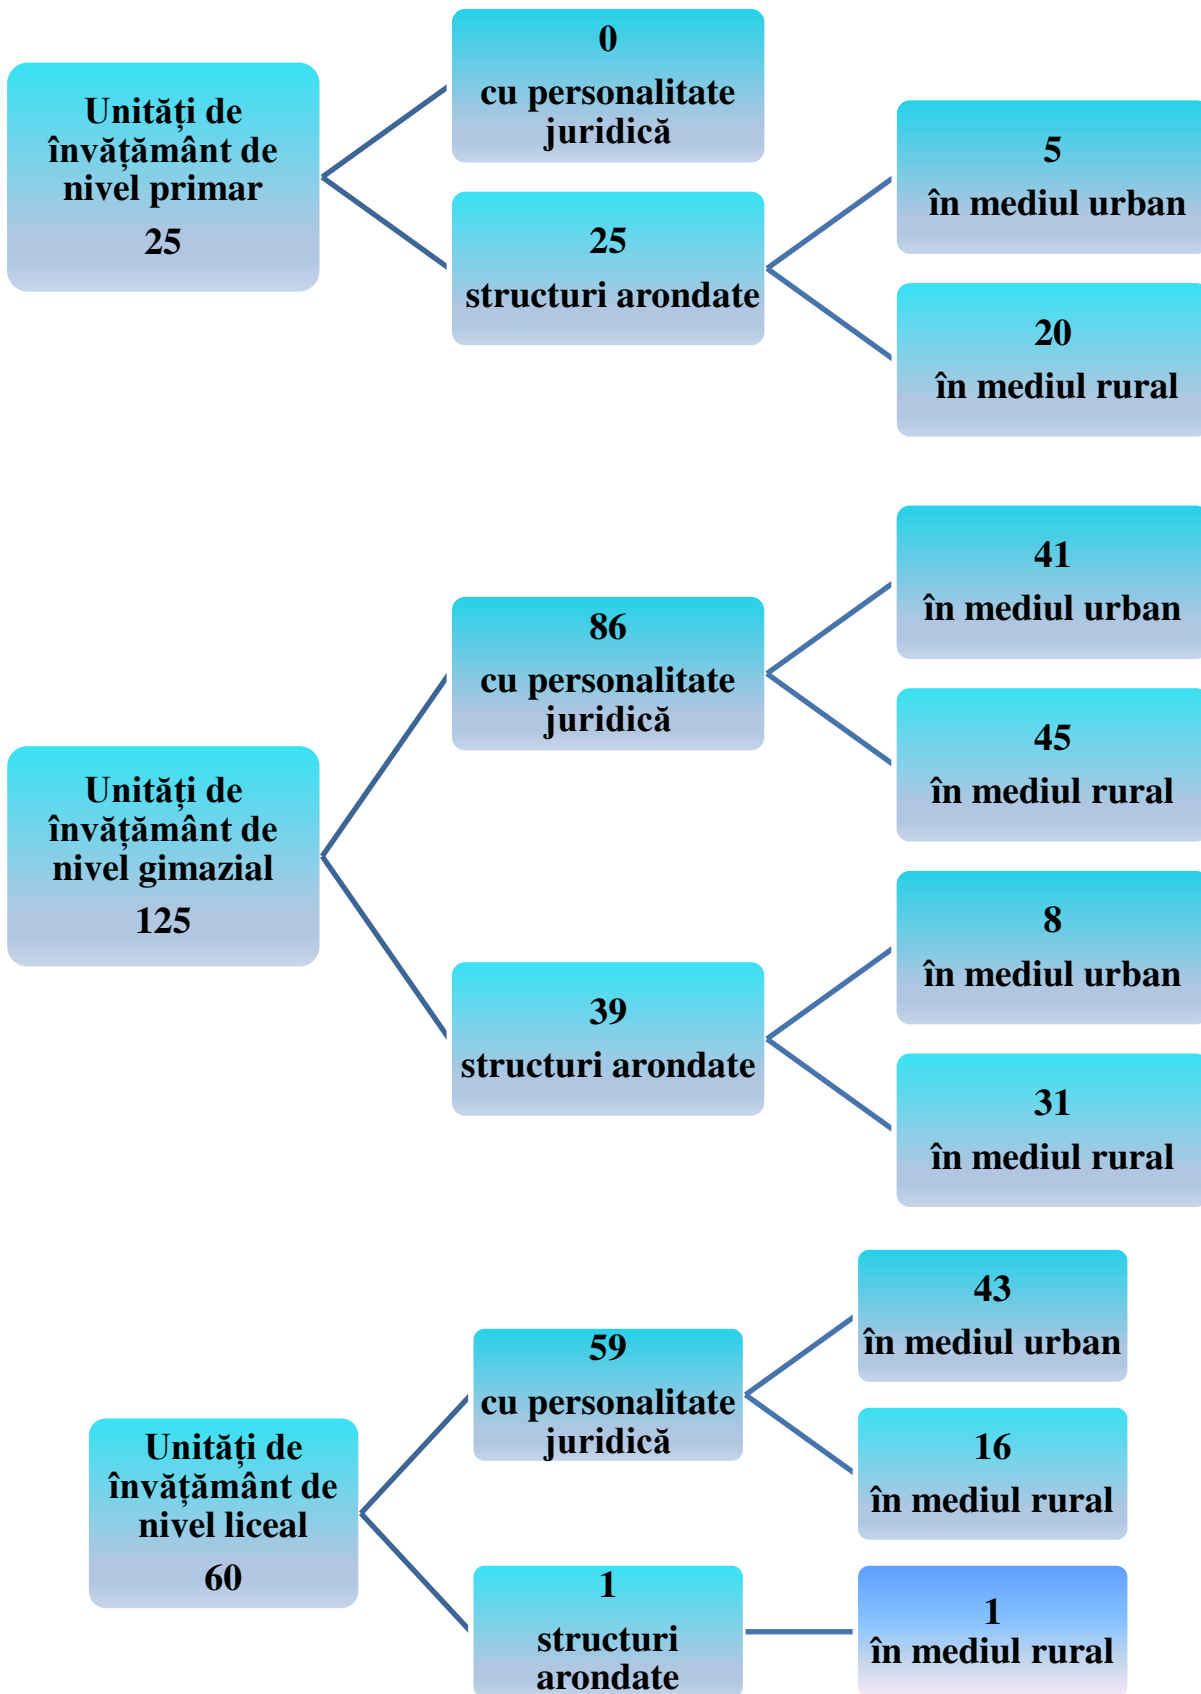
Unități de învățământ de nivel primar
25

0
cu personalitate juridică

25
structuri arondate

5
în mediul urban

20
în mediul rural

Unități de învățământ de nivel gimazial
125

86
cu personalitate juridică

41
în mediul urban

45
în mediul rural

39
structuri arondate

8
în mediul urban

31
în mediul rural

Unități de învățământ de nivel liceal
60

59
cu personalitate juridică

43
în mediul urban

16
în mediul rural

1
structuri arondate

1
în mediul rural